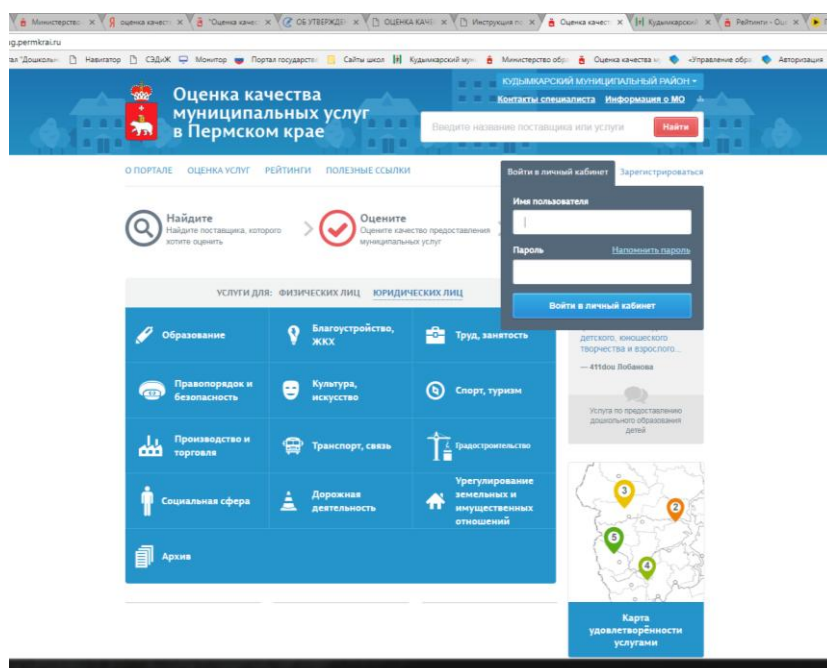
Министерство | оценка качеств | "Оценка качес | ОБ УТВЕРЖДЕ | ОЦЕНКА КАЧЕ | Инструкция по | Оценка качест | Кудымкарский | Рейтинги - Оц

g.permkrai.ru

ал "Дошколь | Навигатор | СЭДиЖ | Монитор | Портал государств | Сайты школ | Кудымкарский мун | Министерство обр | Оценка качества м | «Управление обра | Авторизация

Оценка качества муниципальных услуг в Пермском крае

КУДЫМКАРСКИЙ МУНИЦИПАЛЬНЫЙ РАЙОН
Контакты специалиста Информация о МО

Введите название поставщика или услуги
Найти

О ПОРТАЛЕ ОЦЕНКА УСЛУГ РЕЙТИНГИ ПОЛЕЗНЫЕ ССЫЛКИ

Войти в личный кабинет
Зарегистрироваться

Найдите
Найдите поставщика, которого хотите оценить

Оцените
Оцените качество предоставления муниципальных услуг

Имя пользователя

Пароль
Напомнить пароль

Войти в личный кабинет

УСЛУГИ ДЛЯ: ФИЗИЧЕСКИХ ЛИЦ ЮРИДИЧЕСКИХ ЛИЦ

Образование
Благоустройство, ЖКХ
Труд, занятость
Правопорядок и безопасность
Культура, искусство
Спорт, туризм
Производство и торговля
Транспорт, связь
Градостроительство
Социальная сфера
Дорожная деятельность
Урегулирование земельных и имущественных отношений
Архив

детского, юношеского творчества и взрослого...
— 411dou Лобанова

Услуга по предоставлению дошкольного образования детей

3
2
5
4

Карта удовлетворённости услугами